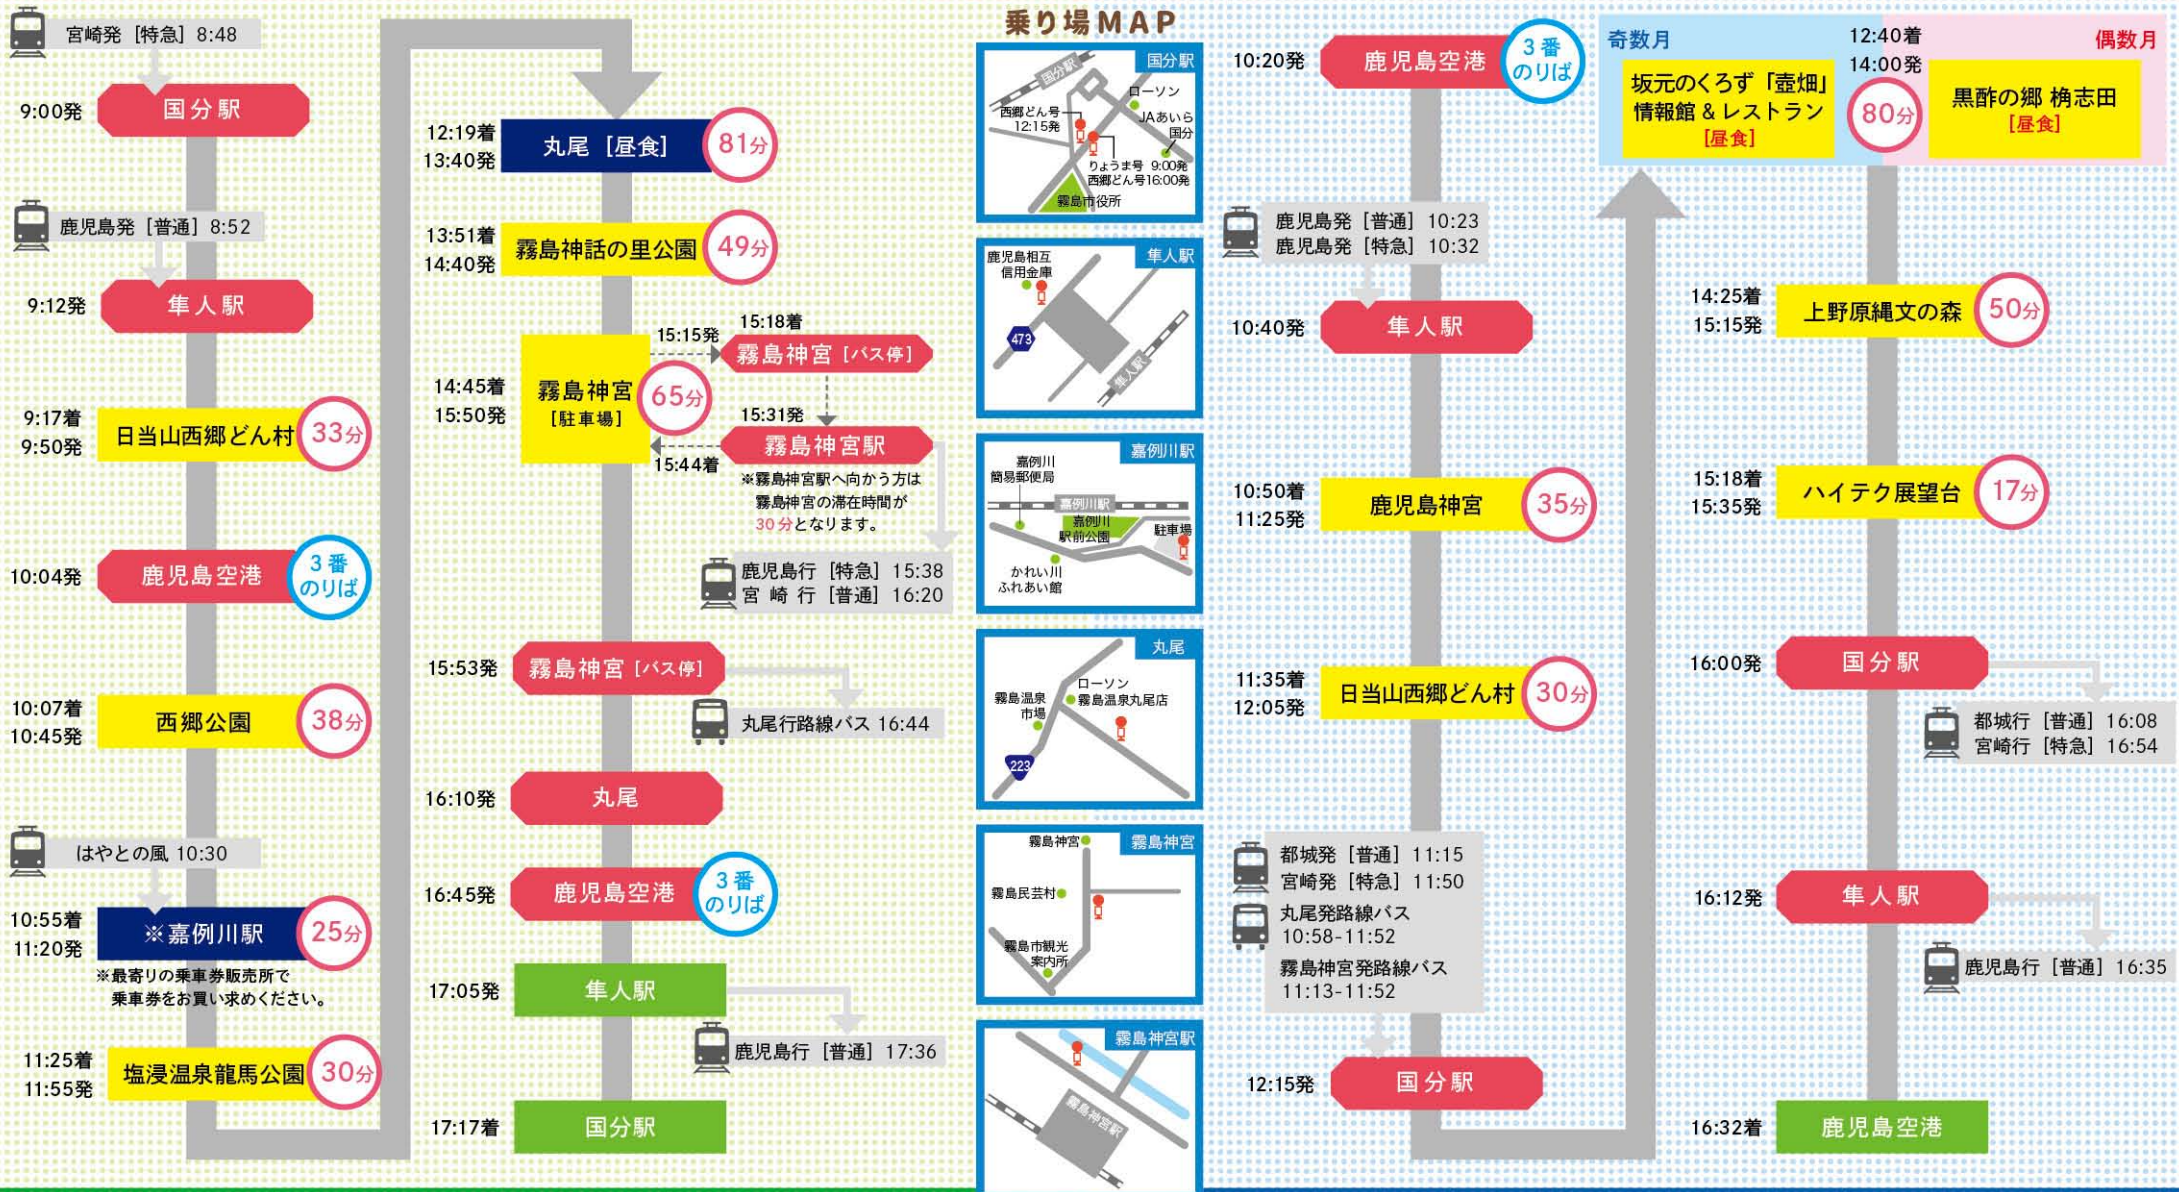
宮崎発［特急］8:48
9:00発 国分駅
鹿児島発［普通］8:52
9:12発 隼人駅
9:17着 9:50発 日当山西郷どん村 33分
10:04発 鹿児島空港 3番のりば
10:07着 10:45発 西郷公園 38分
はやとの風 10:30
10:55着 11:20発 ※嘉例川駅 25分
※最寄りの乗車券販売所で乗車券をお買い求めください。
11:25着 11:55発 塩浸温泉龍馬公園 30分

12:19着 13:40発 丸尾［昼食］81分
13:51着 14:40発 霧島神話の里公園 49分
14:45着 15:50発 霧島神宮［駐車場］65分
15:15発 15:18着 霧島神宮［バス停］
15:31発 霧島神宮駅
15:44着
※霧島神宮駅へ向かう方は霧島神宮の滞在時間が30分となります。
鹿児島行［特急］15:38
宮崎行［普通］16:20
15:53発 霧島神宮［バス停］
丸尾行路線バス 16:44
16:10発 丸尾
16:45発 鹿児島空港 3番のりば
17:05発 隼人駅
鹿児島行［普通］17:36
17:17着 国分駅

乗り場MAP
国分駅
ローソン
JAあいら国分
西郷どん号 12:15発
りょうま号 9:00発
西郷どん号16:00発
霧島市役所
隼人駅
鹿児島相互信用金庫
473
隼人駅
嘉例川駅
嘉例川簡易郵便局
嘉例川駅
嘉例川駅前公園
駐車場
かれい川ふれあい館
丸尾
霧島温泉市場
ローソン霧島温泉丸尾店
223
霧島神宮
霧島神宮
霧島民芸村
霧島市観光案内所
霧島神宮駅
霧島神宮駅

10:20発 鹿児島空港 3番のりば
鹿児島発［普通］10:23
鹿児島発［特急］10:32
10:40発 隼人駅
10:50着 11:25発 鹿児島神宮 35分
11:35着 12:05発 日当山西郷どん村 30分
都城発［普通］11:15
宮崎発［特急］11:50
丸尾発路線バス 10:58-11:52
霧島神宮発路線バス 11:13-11:52
12:15発 国分駅

奇数月
坂元のくろず「壺畑」情報館＆レストラン［昼食］
12:40着 14:00発 80分
偶数月
黒酢の郷 桷志田［昼食］
14:25着 15:15発 上野原縄文の森 50分
15:18着 15:35発 ハイテク展望台 17分
16:00発 国分駅
都城行［普通］16:08
宮崎行［特急］16:54
16:12発 隼人駅
鹿児島行［普通］16:35
16:32着 鹿児島空港